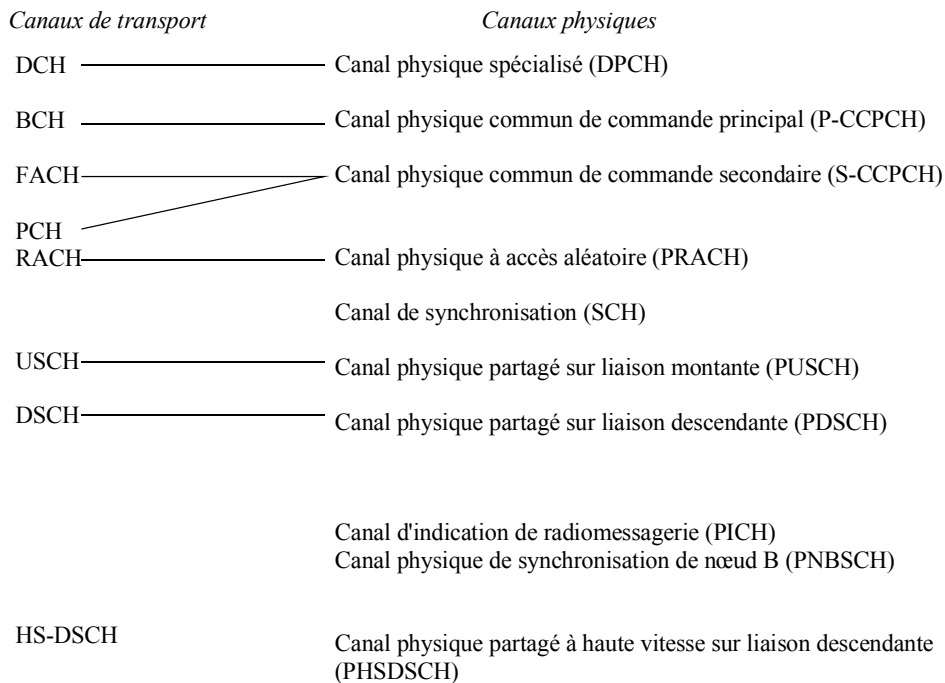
*Canaux de transport* | *Canaux physiques*

DCH — Canal physique spécialisé (DPCH)

BCH — Canal physique commun de commande principal (P-CCPCH)

FACH — Canal physique commun de commande secondaire (S-CCPCH)

PCH

RACH — Canal physique à accès aléatoire (PRACH)

Canal de synchronisation (SCH)

USCH — Canal physique partagé sur liaison montante (PUSCH)

DSCH — Canal physique partagé sur liaison descendante (PDSCH)

Canal d'indication de radiomessagerie (PICH)
Canal physique de synchronisation de nœud B (PNBSCH)

HS-DSCH

Canal physique partagé à haute vitesse sur liaison descendante (PHSDSCH)